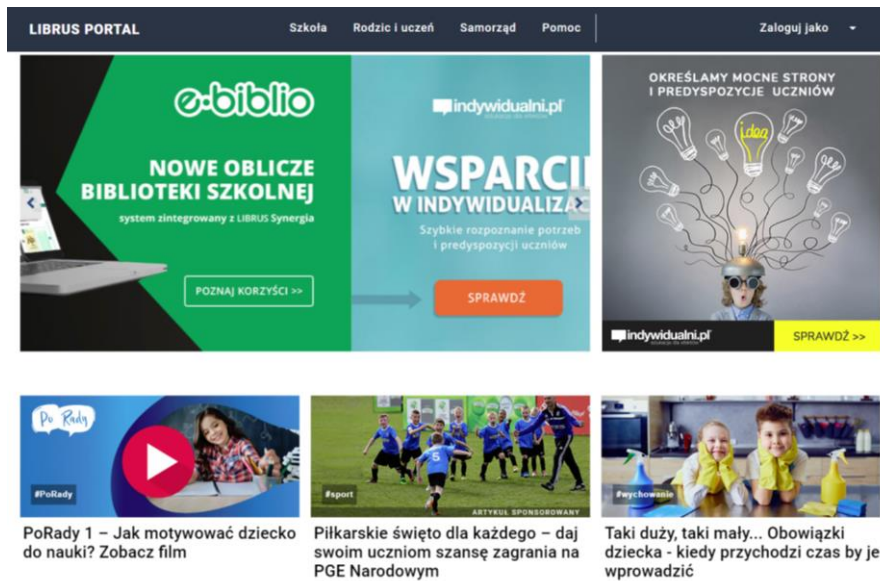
LIBRUS PORTAL Szkoła Rodzic i uczeń Samorząd Pomoc Zaloguj jako

e-biblio

NOWE OBLICZE BIBLIOTEKI SZKOLNEJ

system zintegrowany z LIBRUS Synergia

POZNAJ KORZYŚCI >>

indywidualni.pl

WSPARCI W INDYWIDUALIZA

Szybkie rozpoznanie potrzeb i predyspozycji uczniów

SPRAWDŹ

OKREŚLAMY MOCNE STRONY I PREDYSPOZYCJE UCZNIÓW

idea

indywidualni.pl

SPRAWDŹ >>

Po Rady

#PoRady

PoRady 1 – Jak motywować dziecko do nauki? Zobacz film

#sport

ARTYKUŁ SPONSOROWANY

Piłkarskie święto dla każdego – daj swoim uczniom szansę zagrania na PGE Narodowym

#wychowanie

Taki duży, taki mały... Obowiązki dziecka - kiedy przychodzi czas by je wprowadzić